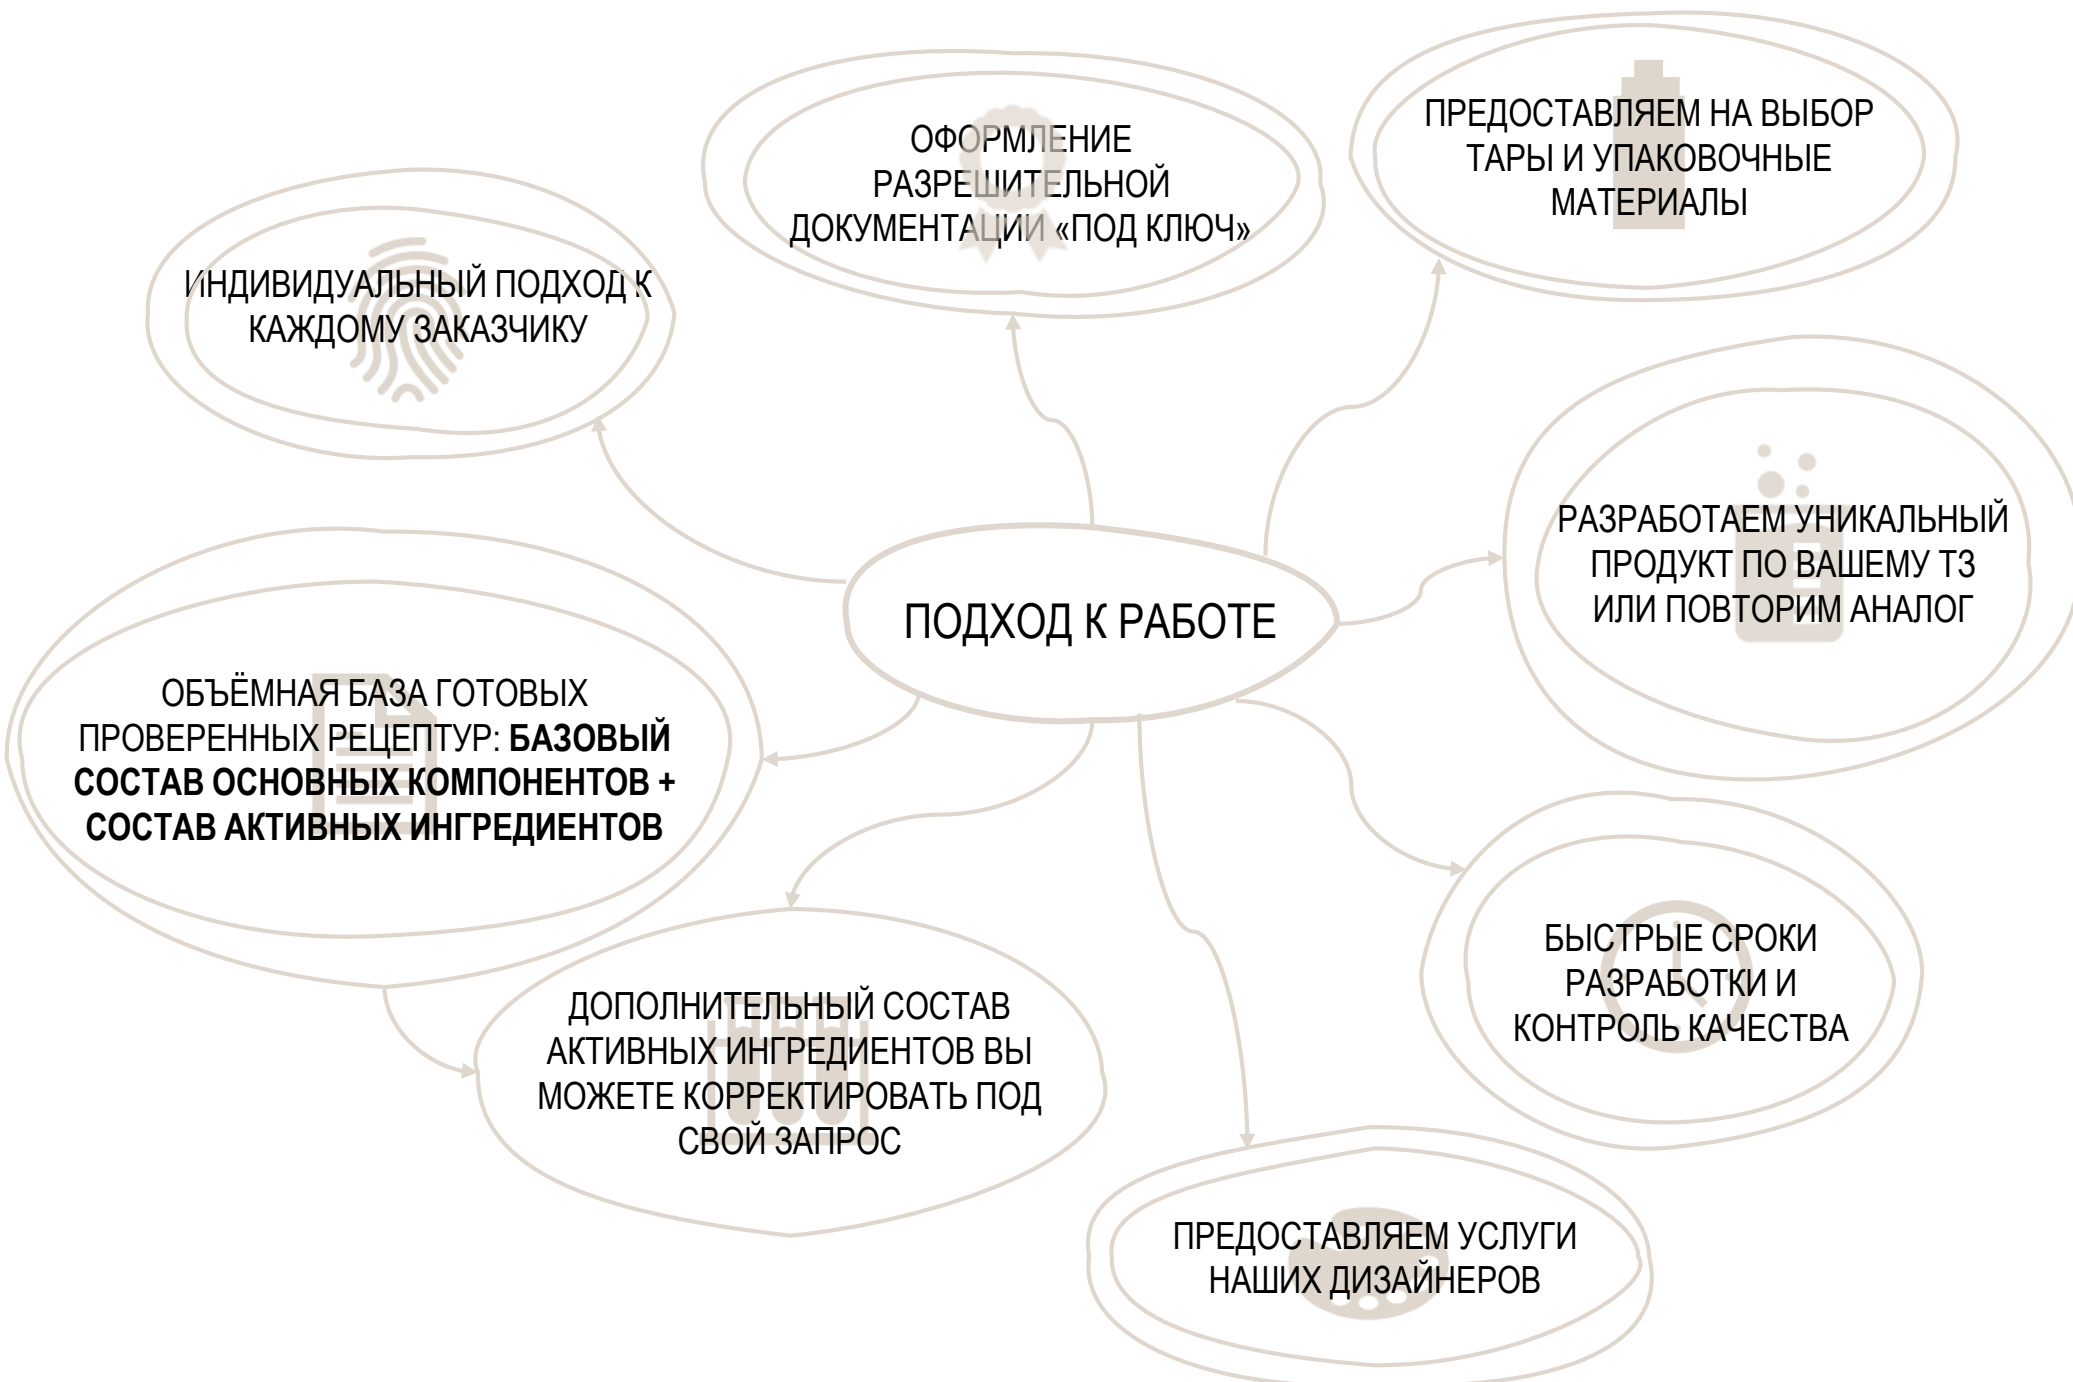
ОФОРМЛЕНИЕ РАЗРЕШИТЕЛЬНОЙ ДОКУМЕНТАЦИИ «ПОД КЛЮЧ»

ПРЕДОСТАВЛЯЕМ НА ВЫБОР ТАРЫ И УПАКОВОЧНЫЕ МАТЕРИАЛЫ

ИНДИВИДУАЛЬНЫЙ ПОДХОД К КАЖДОМУ ЗАКАЗЧИКУ

РАЗРАБОТАЕМ УНИКАЛЬНЫЙ ПРОДУКТ ПО ВАШЕМУ ТЗ ИЛИ ПОВТОРИМ АНАЛОГ

ПОДХОД К РАБОТЕ

ОБЪЁМНАЯ БАЗА ГОТОВЫХ ПРОВЕРЕННЫХ РЕЦЕПТУР: **БАЗОВЫЙ СОСТАВ ОСНОВНЫХ КОМПОНЕНТОВ + СОСТАВ АКТИВНЫХ ИНГРЕДИЕНТОВ**

БЫСТРЫЕ СРОКИ РАЗРАБОТКИ И КОНТРОЛЬ КАЧЕСТВА

ДОПОЛНИТЕЛЬНЫЙ СОСТАВ АКТИВНЫХ ИНГРЕДИЕНТОВ ВЫ МОЖЕТЕ КОРРЕКТИРОВАТЬ ПОД СВОЙ ЗАПРОС

ПРЕДОСТАВЛЯЕМ УСЛУГИ НАШИХ ДИЗАЙНЕРОВ